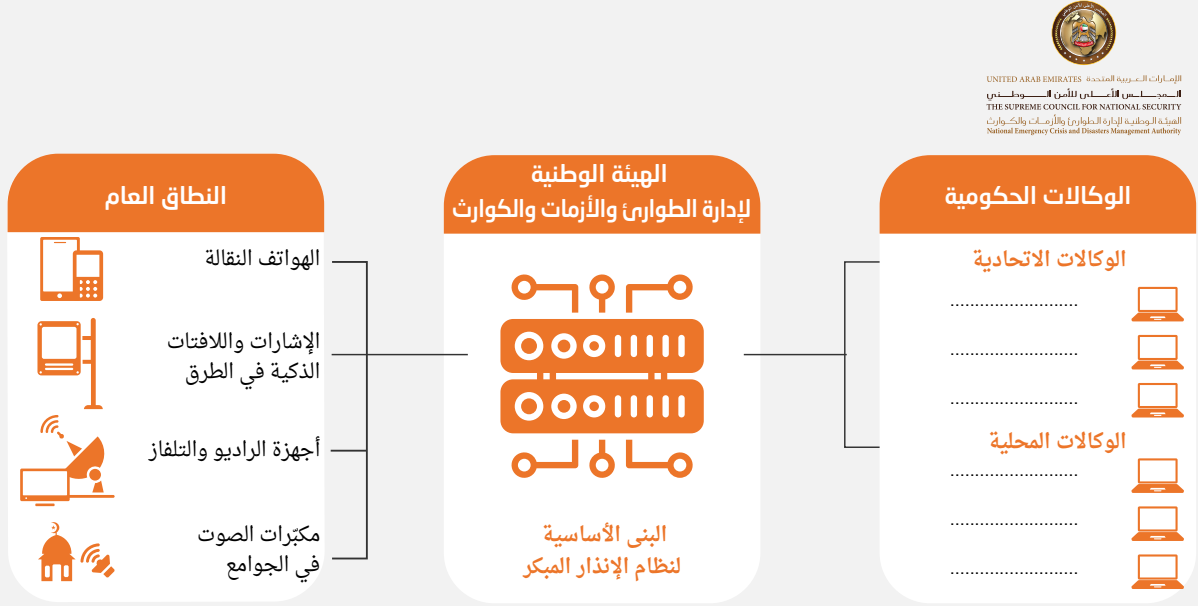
الإمارات العربية المتحدة UNITED ARAB EMIRATES
المجلس الأعلى للأمن الوطني
THE SUPREME COUNCIL FOR NATIONAL SECURITY
الهيئة الوطنية لإدارة الطوارئ والأزمات والكوارث
National Emergency Crisis and Disasters Management Authority

الوكالات الحكومية

الوكالات الاتحادية
..........................
..........................
..........................

الوكالات المحلية
..........................
..........................
..........................

الهيئة الوطنية لإدارة الطوارئ والأزمات والكوارث

البنى الأساسية لنظام الإنذار المبكر

النطاق العام

الهواتف النقالة

الإشارات واللافتات الذكية في الطرق

أجهزة الراديو والتلفاز

مكبّرات الصوت في الجوامع